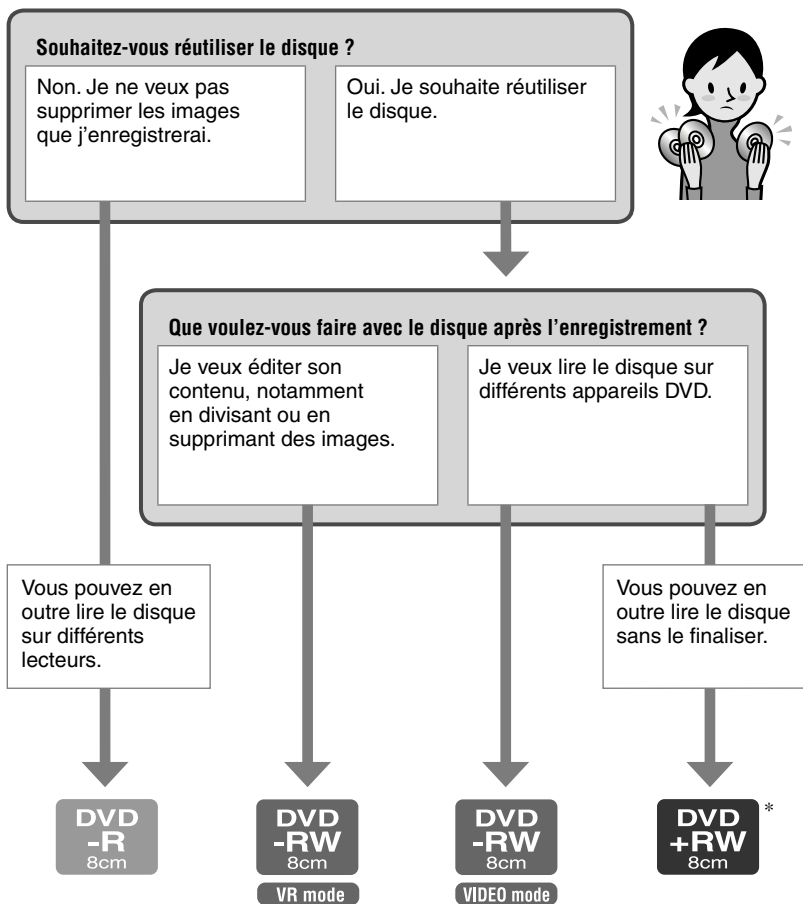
Souhaitez-vous réutiliser le disque ?

Non. Je ne veux pas supprimer les images que j'enregistrerai.

Oui. Je souhaite réutiliser le disque.

Que voulez-vous faire avec le disque après l'enregistrement ?

Je veux éditer son contenu, notamment en divisant ou en supprimant des images.

Je veux lire le disque sur différents appareils DVD.

Vous pouvez en outre lire le disque sur différents lecteurs.

Vous pouvez en outre lire le disque sans le finaliser.

DVD -R 8cm

DVD -RW 8cm
VR mode

DVD -RW 8cm
VIDEO mode

DVD +RW 8cm *